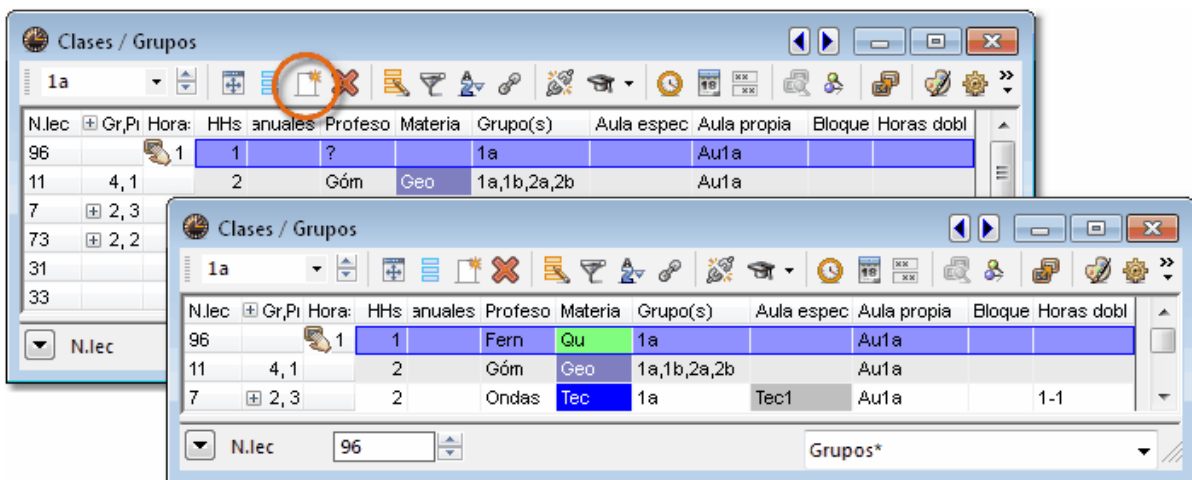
Clases / Grupos

1a

| N.lec | Gr,Pı | Hora: | HHs | anuales | Profeso | Materia | Grupo(s) | Aula espec | Aula propia | Bloque | Horas dobl |
|---|---|---|---|---|---|---|---|---|---|---|---|
| 96 | | 1 | 1 | | ? | | 1a | | Au1a | | |
| 11 | 4, 1 | | 2 | | Góm | Geo | 1a,1b,2a,2b | | Au1a | | |
| 7 | 2, 3 | | | | | | | | | | |
| 73 | 2, 2 | | | | | | | | | | |
| 31 | | | | | | | | | | | |
| 33 | | | | | | | | | | | |

N.lec

Clases / Grupos

1a

| N.lec | Gr,Pı | Hora: | HHs | anuales | Profeso | Materia | Grupo(s) | Aula espec | Aula propia | Bloque | Horas dobl |
|---|---|---|---|---|---|---|---|---|---|---|---|
| 96 | | 1 | 1 | | Fern | Qu | 1a | | Au1a | | |
| 11 | 4, 1 | | 2 | | Góm | Geo | 1a,1b,2a,2b | | Au1a | | |
| 7 | 2, 3 | | 2 | | Ondas | Tec | 1a | Tec1 | Au1a | | 1-1 |

N.lec 96

Grupos*